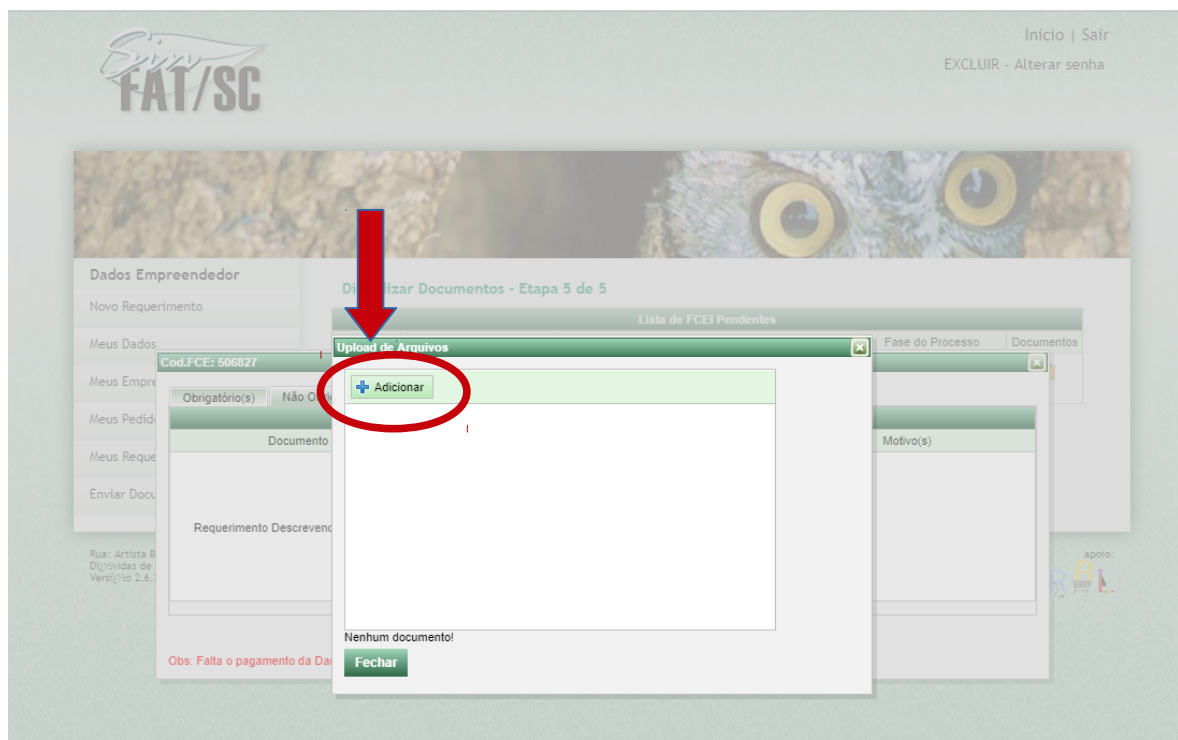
Sinfat FAT/SC

Inicio | Sair

EXCLUIR - Alterar senha

Dados Empreendedor

Novo Requerimento

Meus Dados

Meus Empre

Meus Pedid

Meus Reque

Enviar Docu

Di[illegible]izar Documentos - Etapa 5 de 5

Lista de FCEI Pendentes

Fase do Processo

Documentos

Cod.FCE: 506827

Obrigatório(s)

Não O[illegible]

Documento

Motivo(s)

Requerimento Descrevend

Obs: Falta o pagamento da Da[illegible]

Rua: Artista B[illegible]
D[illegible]vidas de
Vers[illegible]o 2.6.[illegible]

apoio:

Upload de Arquivos

Adicionar

Nenhum documento!

Fechar